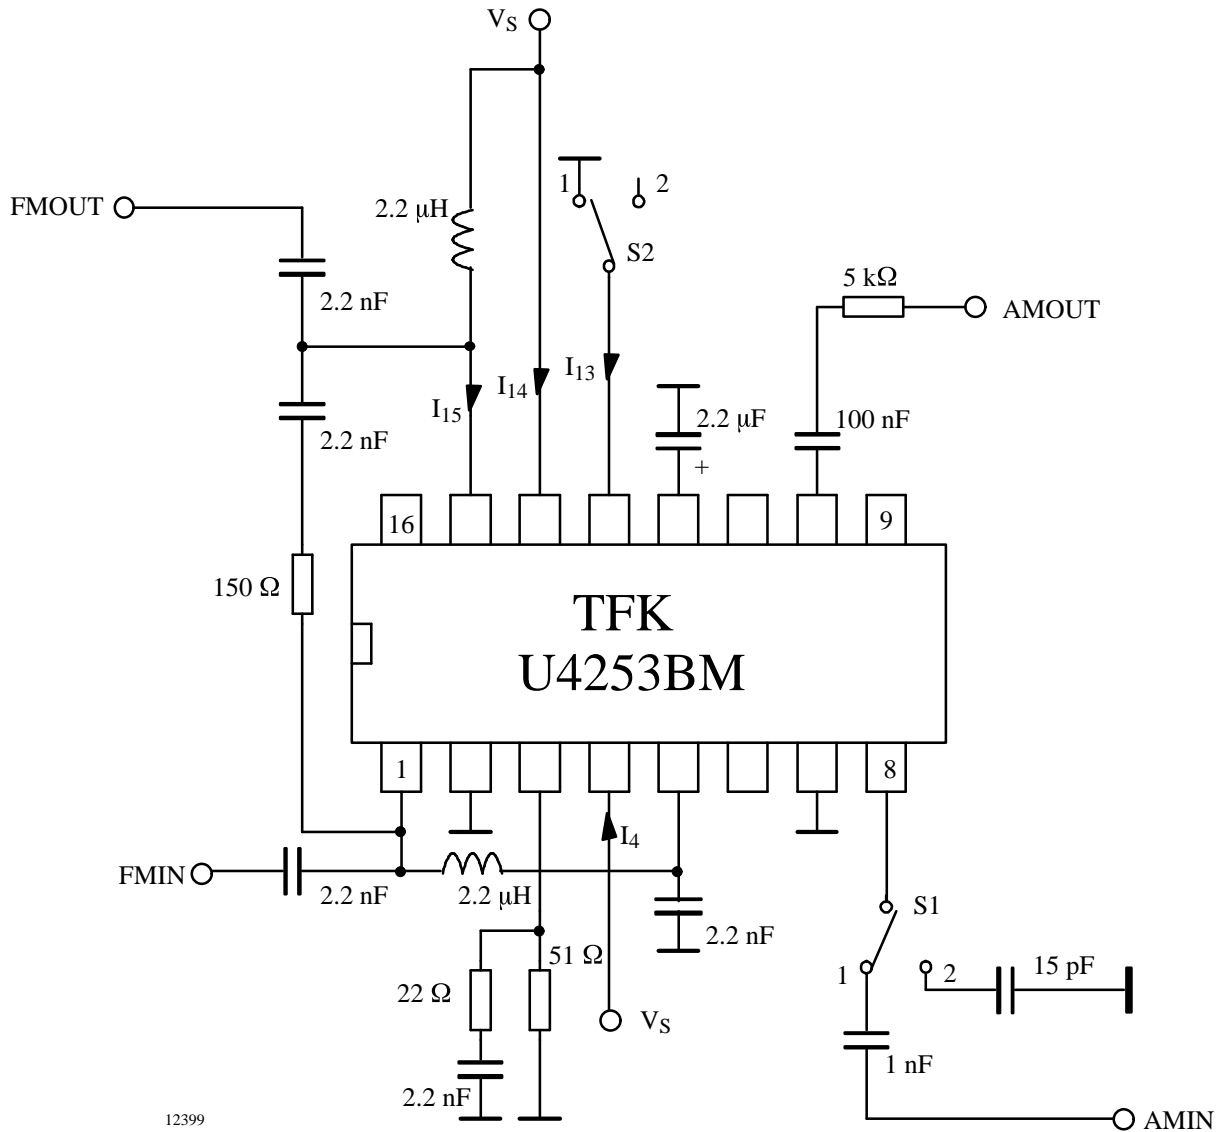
$V_S$

FMOUT

2.2 µH

1

2

S2

5 kΩ

AMOUT

2.2 nF

$I_{13}$

$I_{14}$

$I_{15}$

2.2 nF

2.2 µF

100 nF

+

16

9

150 Ω

TFK
U4253BM

1

8

$I_4$

FMIN

2.2 nF

2.2 µH

S1

2.2 nF

51 Ω

1

2

15 pF

22 Ω

$V_S$

1 nF

2.2 nF

12399

AMIN